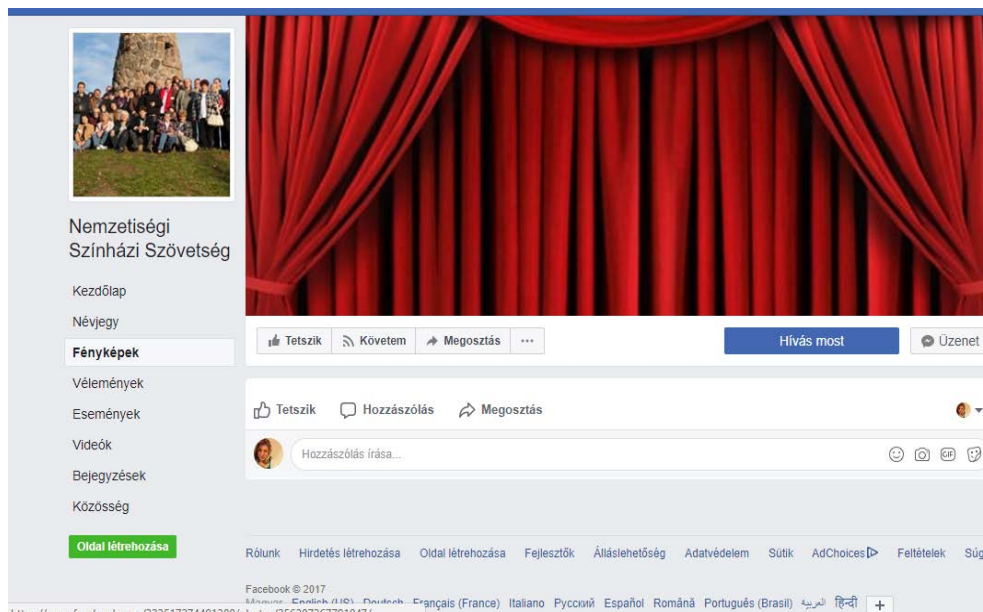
Nemzetiségi Színházi Szövetség

Kezdőlap
Névjegy
Fényképek
Vélemények
Események
Videók
Bejegyzések
Közösség

Oldal létrehozása

Tetszik
Követem
Megosztás
...
Hívás most
Üzenet

Tetszik
Hozzászólás
Megosztás

Hozzászólás írása...

Rólunk Hirdetés létrehozása Oldal létrehozása Fejlesztők Álláslehetőség Adatvédelem Sütik AdChoices Feltételek Súg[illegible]

Facebook © 2017
Magyar English (US) Deutsch Français (France) Italiano Русский Español Română Português (Brasil) العربية हिन्दी +

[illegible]